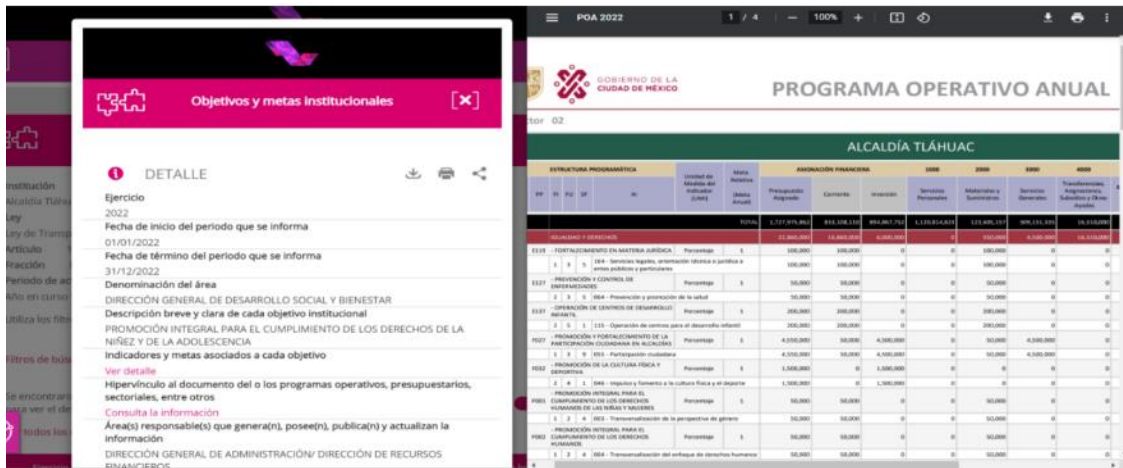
Objetivos y metas institucionales

DETALLE

Ejercicio
2022
Fecha de inicio del periodo que se informa
01/01/2022
Fecha de término del periodo que se informa
31/12/2022
Denominación del área
DIRECCIÓN GENERAL DE DESARROLLO SOCIAL Y BIENESTAR
Descripción breve y clara de cada objetivo institucional
PROMOCIÓN INTEGRAL PARA EL CUMPLIMIENTO DE LOS DERECHOS DE LA NIÑEZ Y DE LA ADOLESCENCIA
Indicadores y metas asociados a cada objetivo
Ver detalle
Hipervínculo al documento del o los programas operativos, presupuestarios, sectoriales, entre otros
Consulta la información
Área(s) responsable(s) que genera(n), posee(n), publica(n) y actualizan la información
DIRECCIÓN GENERAL DE ADMINISTRACIÓN/ DIRECCIÓN DE RECURSOS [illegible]

Institución
Alcaldía Tláhuac
Ley
Ley de Transp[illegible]
Artículo
Fracción
Periodo de ac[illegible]
Año en curso
Utiliza los filt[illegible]
Filtros de bús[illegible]
Se encontrar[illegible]
para ver el de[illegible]
Todos los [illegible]

POA 2022 1 / 4 100%

GOBIERNO DE LA CIUDAD DE MÉXICO
PROGRAMA OPERATIVO ANUAL
tor 02
ALCALDÍA TLÁHUAC
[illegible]